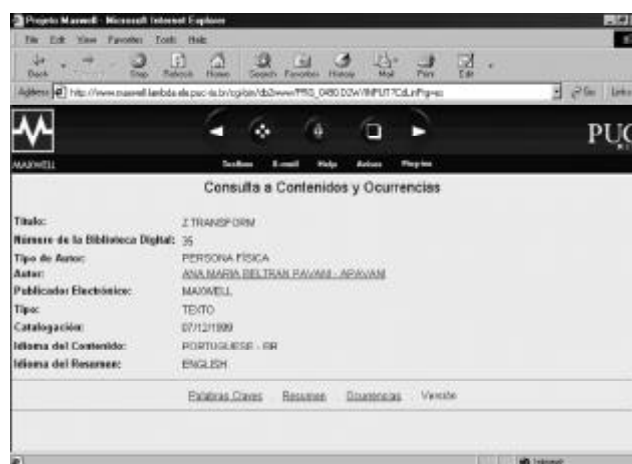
Projeto Maxwell - Microsoft Internet Explorer

File Edit View Favorites Tools Help

Back Stop Refresh Home Search Favorites History Mail Print Edit

Address http://www.maxwell.lambda.ele.puc-rio.br/cgi-bin/db2www/PRG_0480.D2W/INPUT?CdLinPrg=es Go Links

MAXWELL

Toolbar E-mail Help Avisos Preguntas

PUC

Consulta a Contenidos y Ocurrencias

| | |
|---|---|
| Título: | Z TRANSFORM |
| Número de la Biblioteca Digital: | 35 |
| Tipo de Autor: | PERSONA FÍSICA |
| Autor: | ANA MARIA BELTRAN PAVANI - APAVANI |
| Publicador Electrónico: | MAXWELL |
| Tipo: | TEXTO |
| Catalogación: | 07/12/1999 |
| Idioma del Contenido: | PORTUGUESE - BR |
| Idioma del Resumen: | ENGLISH |

Palabras Claves Resumen Ocurrencias Versión

Internet